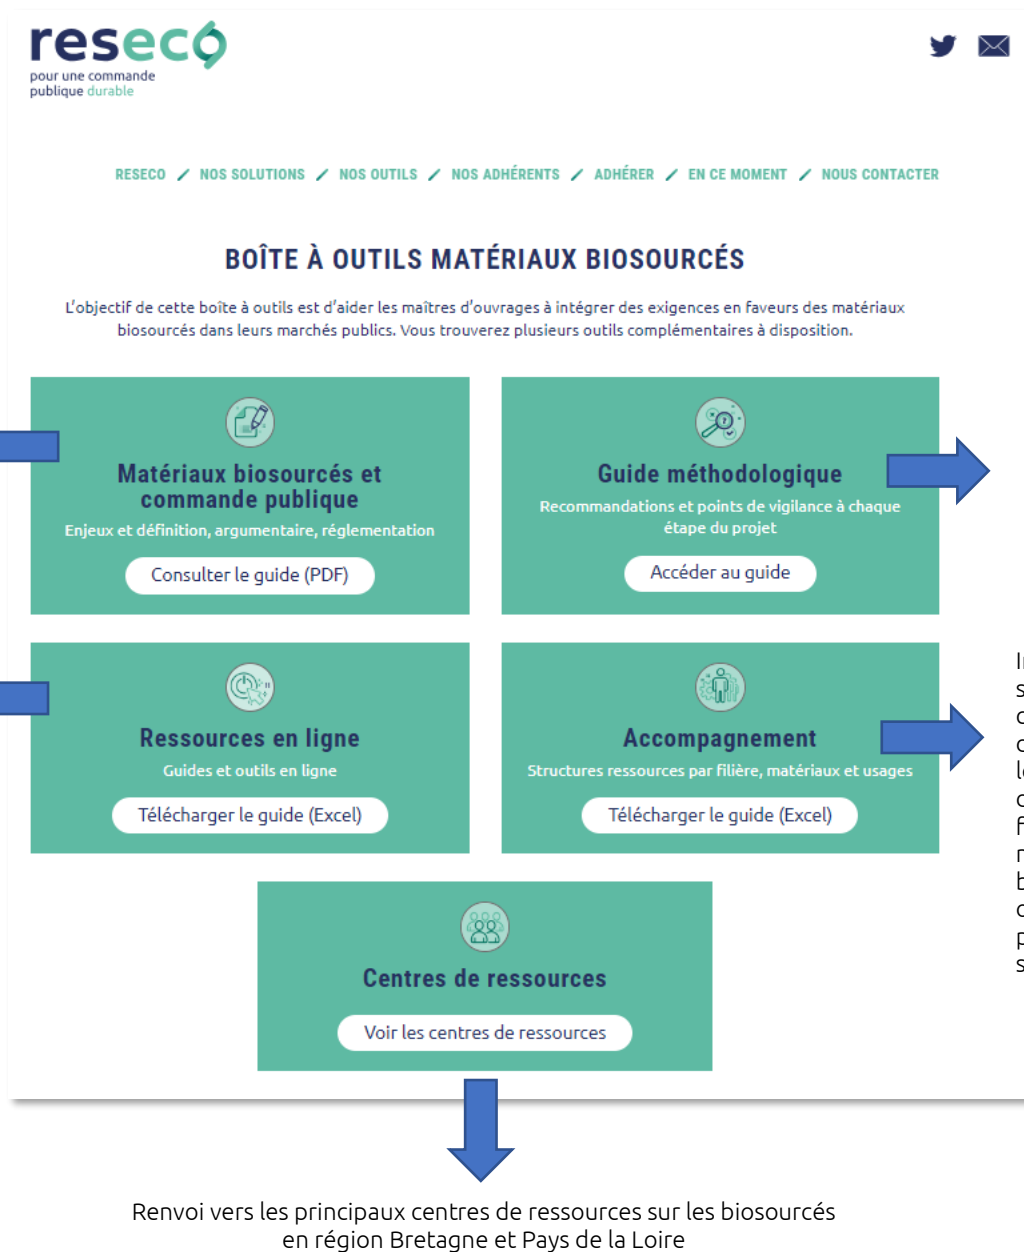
reseco
pour une commande publique durable

RESECO / NOS SOLUTIONS / NOS OUTILS / NOS ADHÉRENTS / ADHÉRER / EN CE MOMENT / NOUS CONTACTER

BOÎTE À OUTILS MATÉRIAUX BIOSOURCÉS

L'objectif de cette boîte à outils est d'aider les maîtres d'ouvrages à intégrer des exigences en faveurs des matériaux biosourcés dans leurs marchés publics. Vous trouverez plusieurs outils complémentaires à disposition.

Matériaux biosourcés et commande publique
Enjeux et définition, argumentaire, réglementation
Consulter le guide (PDF)

Guide méthodologique
Recommandations et points de vigilance à chaque étape du projet
Accéder au guide

Ressources en ligne
Guides et outils en ligne
Télécharger le guide (Excel)

Accompagnement
Structures ressources par filière, matériaux et usages
Télécharger le guide (Excel)

Centres de ressources
Voir les centres de ressources

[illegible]

Renvoi vers les principaux centres de ressources sur les biosourcés en région Bretagne et Pays de la Loire